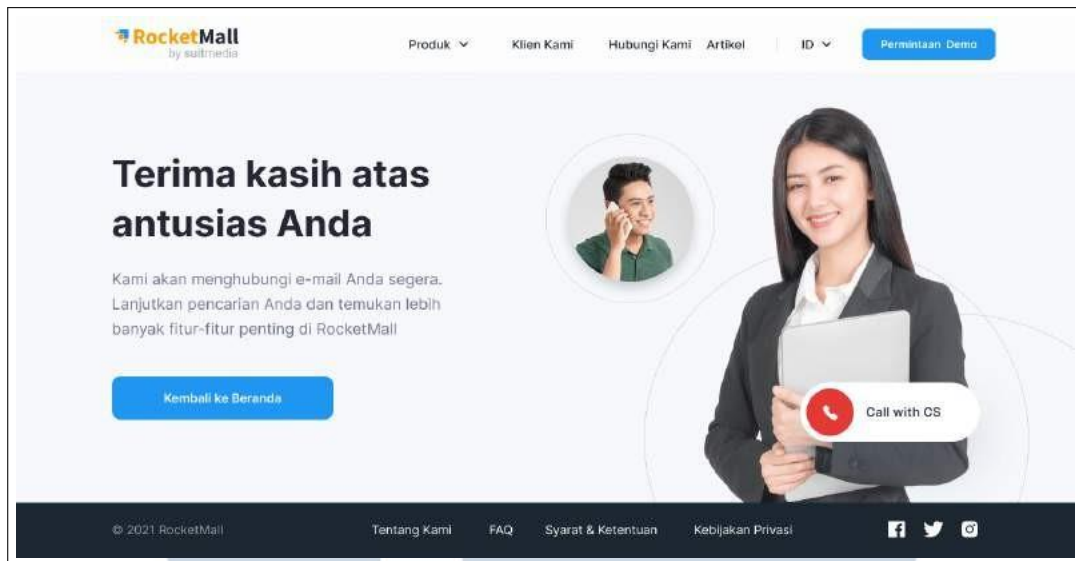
RocketMall
by suitmedia

Produk Klien Kami Hubungi Kami Artikel ID Permintaan Demo

Terima kasih atas antusias Anda

Kami akan menghubungi e-mail Anda segera. Lanjutkan pencarian Anda dan temukan lebih banyak fitur-fitur penting di RocketMall

Kembali ke Beranda

Call with CS

© 2021 RocketMall Tentang Kami FAQ Syarat & Ketentuan Kebijakan Privasi